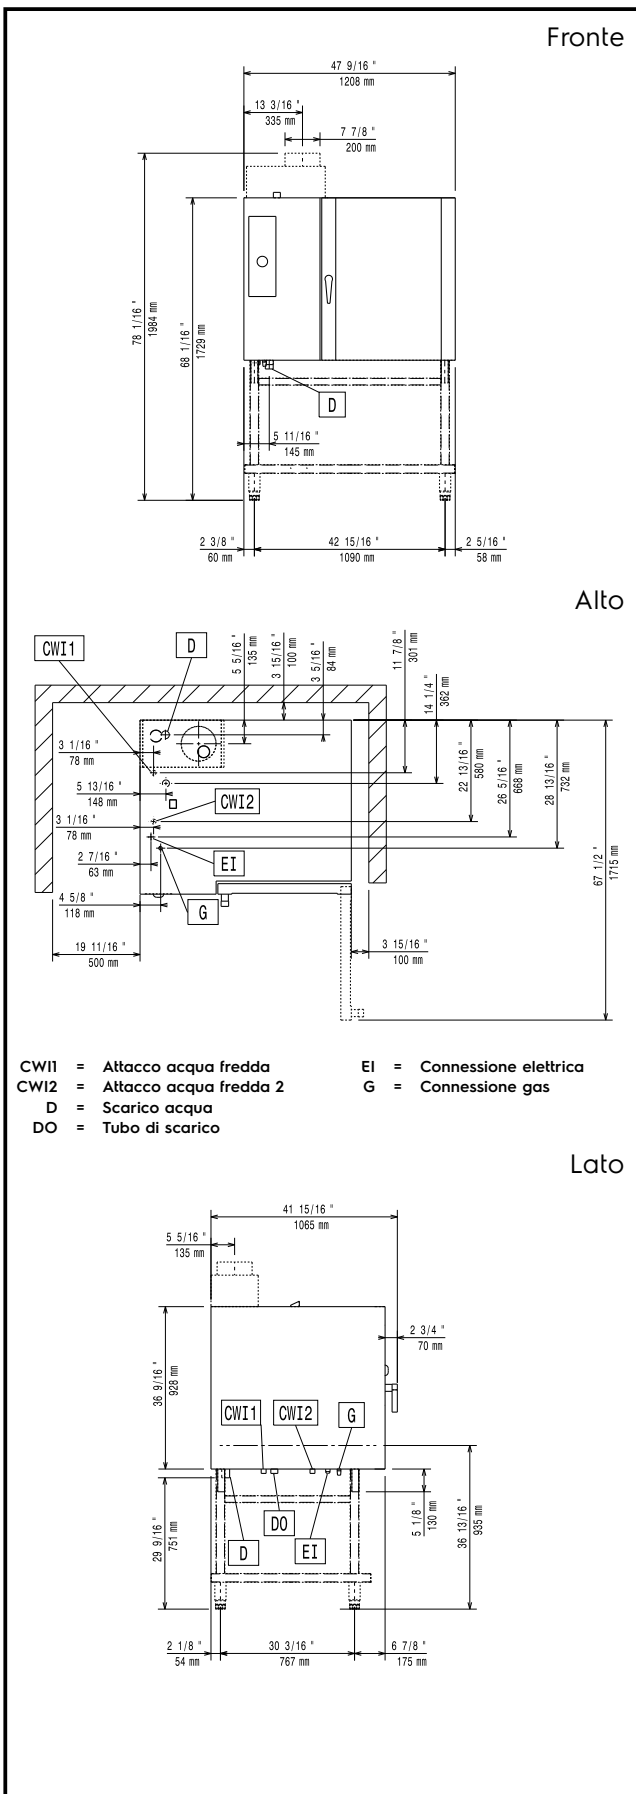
Fronte

47 9/16 "
1208 mm
13 3/16 "
335 mm
7 7/8 "
200 mm
78 1/16 "
1984 mm
68 1/16 "
1729 mm
D
5 11/16 "
145 mm
2 3/8 "
60 mm
42 15/16 "
1090 mm
2 5/16 "
58 mm

Alto

CWI1
D
5 5/16 "
135 mm
3 15/16 "
100 mm
3 5/16 "
84 mm
11 7/8 "
301 mm
14 1/4 "
362 mm
3 1/16 "
78 mm
22 13/16 "
580 mm
26 5/16 "
668 mm
28 13/16 "
732 mm
5 13/16 "
148 mm
CWI2
3 1/16 "
78 mm
2 7/16 "
63 mm
EI
67 1/2 "
1715 mm
4 5/8 "
118 mm
G
19 11/16 "
500 mm
3 15/16 "
100 mm

CWI1 = Attacco acqua fredda
CWI2 = Attacco acqua fredda 2
D = Scarico acqua
DO = Tubo di scarico
EI = Connessione elettrica
G = Connessione gas

Lato

41 15/16 "
1065 mm
5 5/16 "
135 mm
2 3/4 "
70 mm
36 9/16 "
928 mm
CWI1
CWI2
G
DO
5 1/8 "
130 mm
36 13/16 "
935 mm
29 9/16 "
751 mm
D
EI
2 1/8 "
54 mm
30 3/16 "
767 mm
6 7/8 "
175 mm